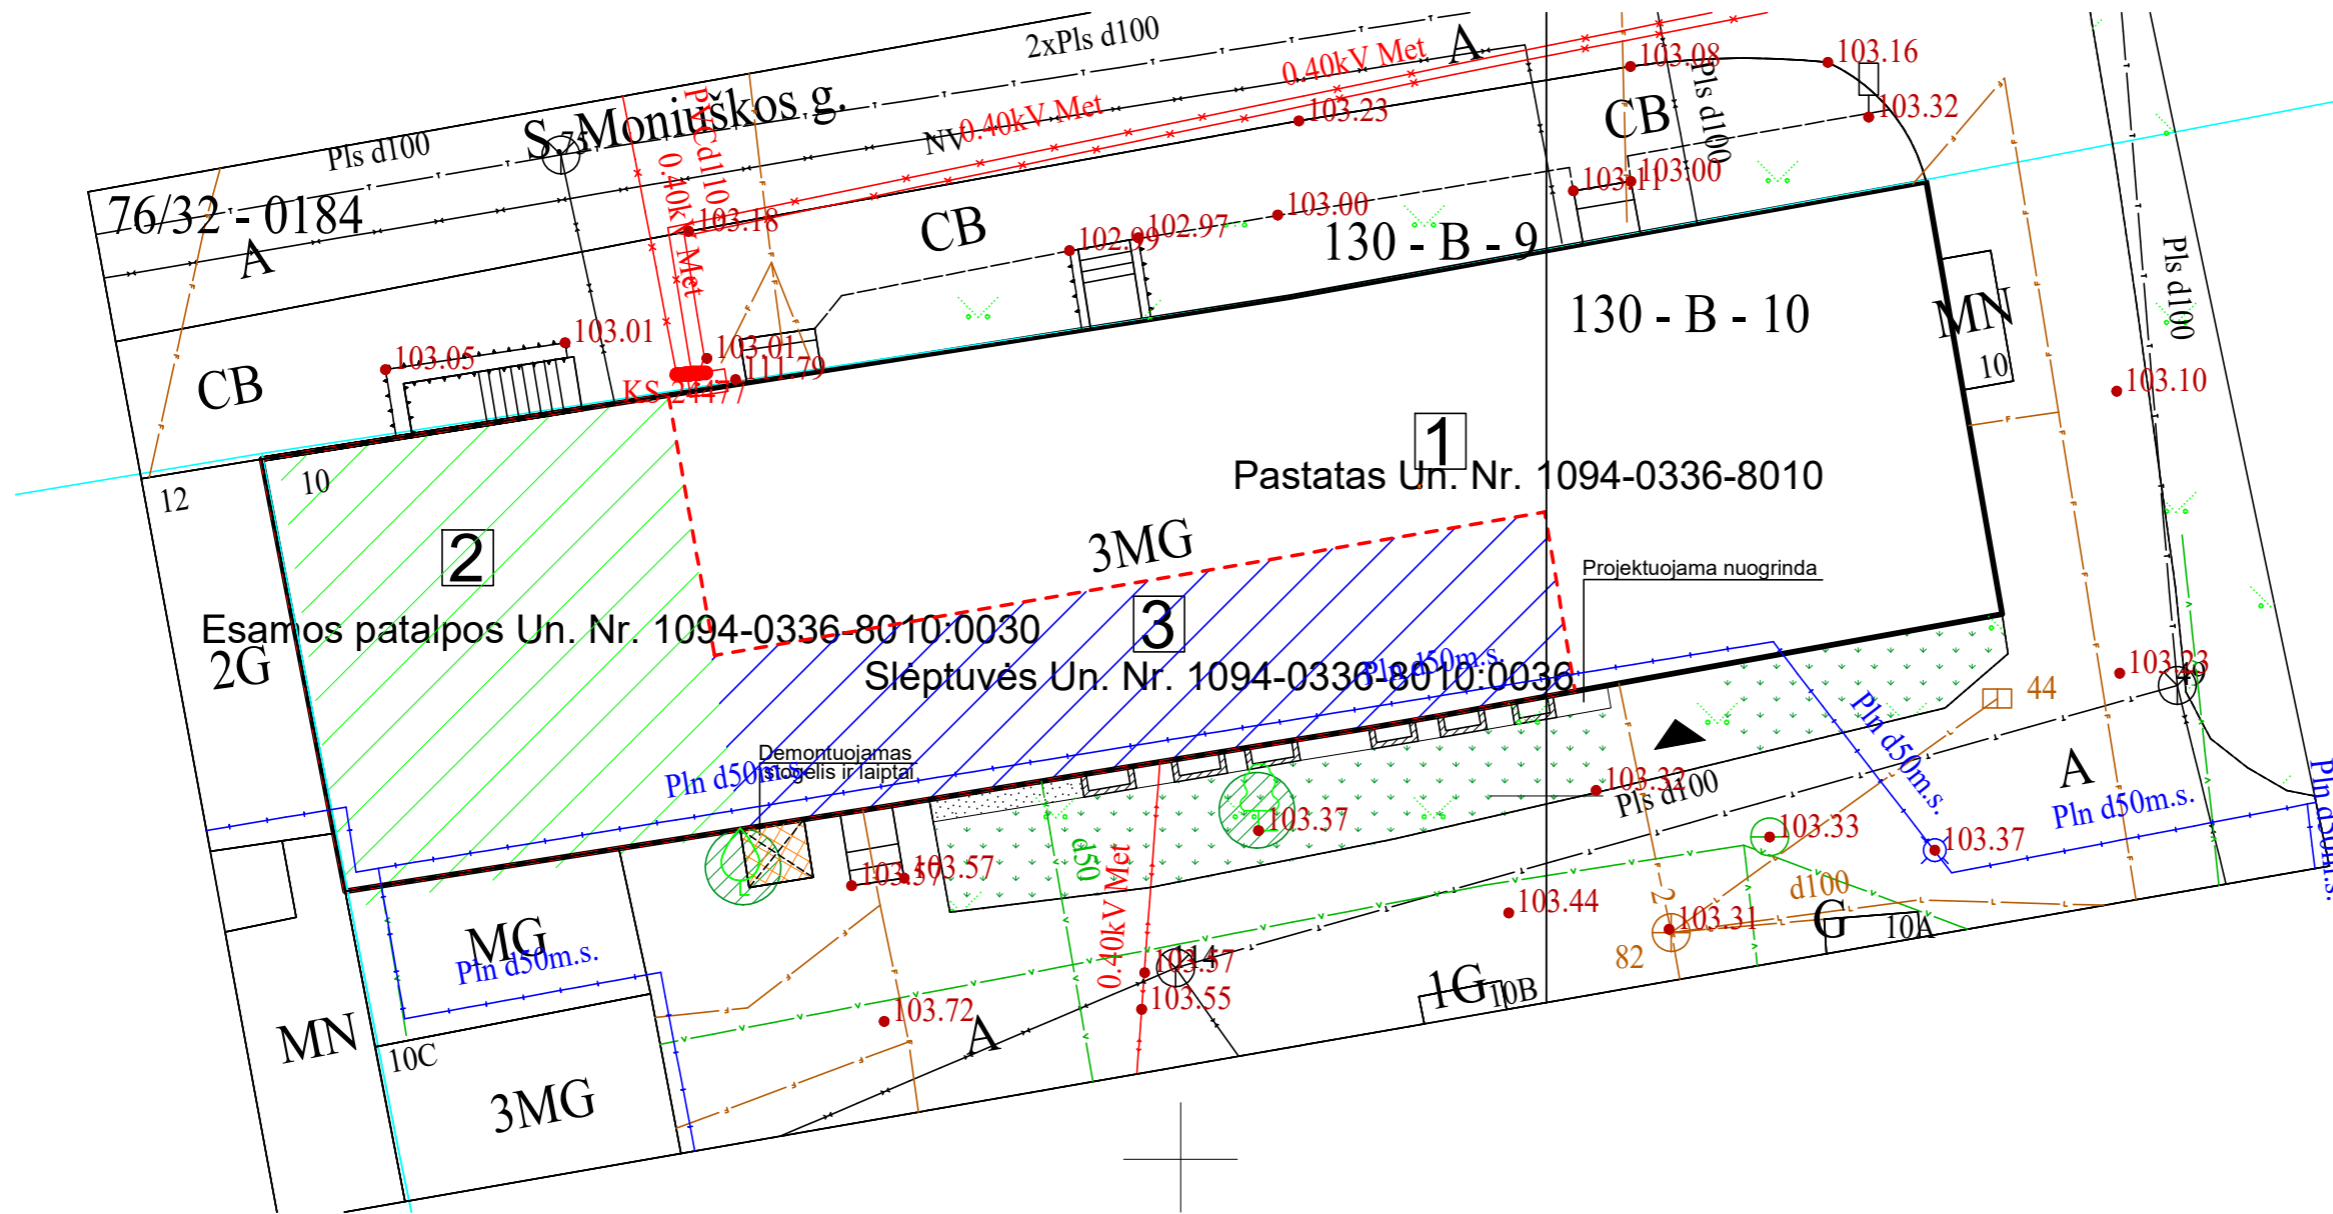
2xPls d100
A
0.40kV Met
103.08
103.16
S. Moniuškos g.
Pls d100
103.23
CB
103.32
NV 0.40kV Met
Pls d100
Pls d100
103.11
103.00
0.40kV Met
103.00
76/32 - 0184
103.18
CB
102.99
102.97
130 - B - 9
A
130 - B - 10
Pls d100
MN
103.01
103.01
103.05
111.79
10
CB
KS 24477
103.10
1
Pastatas Un. Nr. 1094-0336-8010
12
10
2
3MG
Projektuojama nuogrinda
3
Esamos patalpos Un. Nr. 1094-0336-8010:0030
2G
Pln d50m.s.
Slėptuvės Un. Nr. 1094-0336-8010:0036
103.23
44
Pln d50m.s.
Demontuojamas stogelis ir laiptai
Pln d50m.s.
103.32
Pls d100
A
103.37
103.33
103.37
Pln d50m.s.
Pln d50m.s.
103.57
103.57
d50
0.40kV Met
103.44
d100
103.31
G
10A
MG
Pln d50m.s.
82
103.57
103.55
1G
10B
103.72
A
MN
10C
3MG